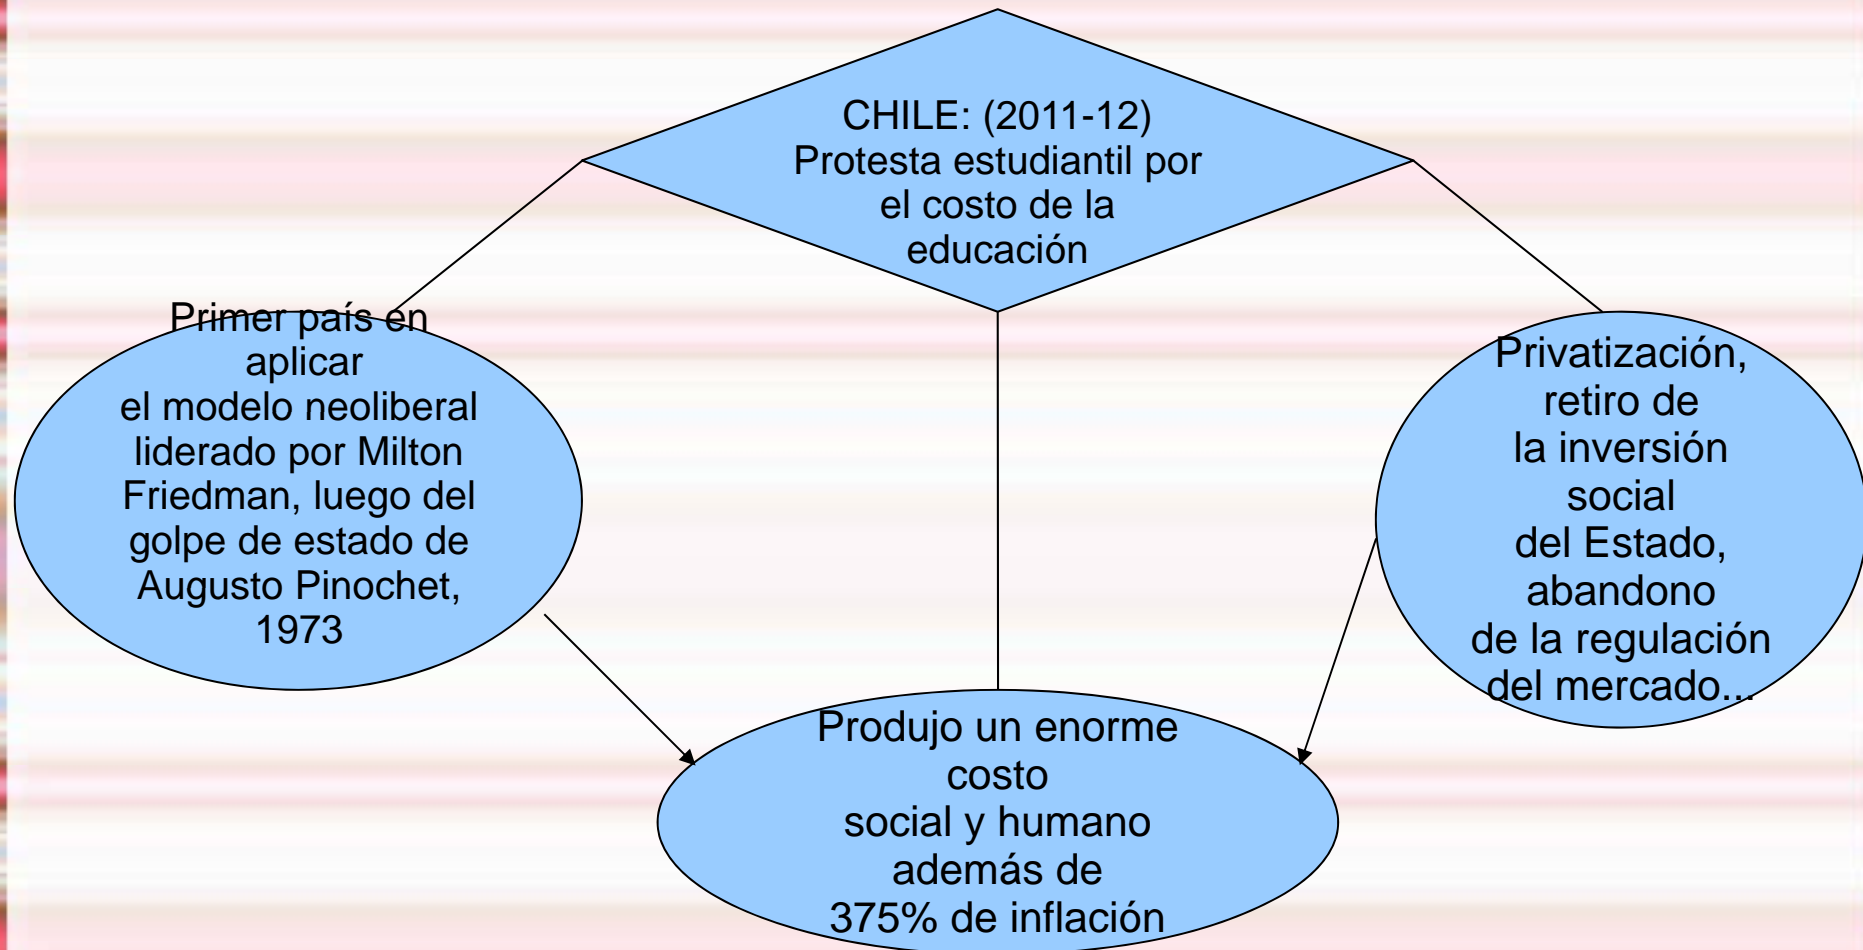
CHILE: (2011-12)
Protesta estudiantil por el costo de la educación

Primer país en aplicar el modelo neoliberal liderado por Milton Friedman, luego del golpe de estado de Augusto Pinochet, 1973

Privatización, retiro de la inversión social del Estado, abandono de la regulación del mercado...

Produjo un enorme costo social y humano además de 375% de inflación